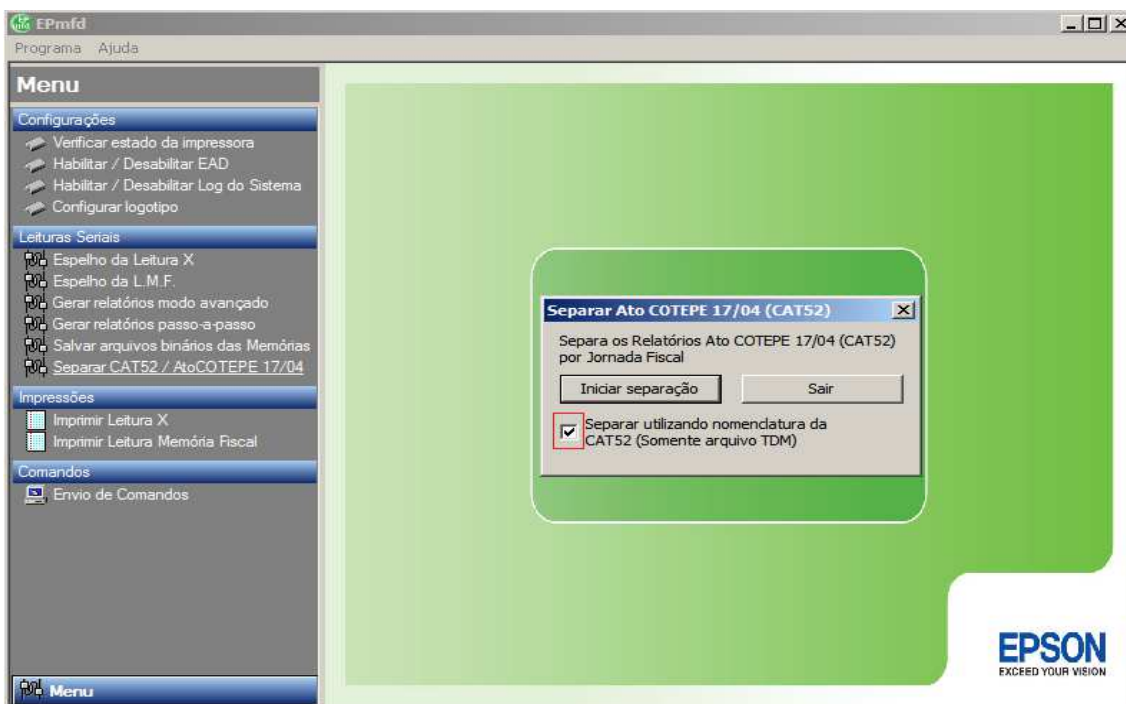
EPmfd

Programa Ajuda

Menu

Configurações
Verificar estado da impressora
Habilitar / Desabilitar EAD
Habilitar / Desabilitar Log do Sistema
Configurar logotipo

Leituras Seriais
Espelho da Leitura X
Espelho da L.M.F.
Gerar relatórios modo avançado
Gerar relatórios passo-a-passo
Salvar arquivos binários das Memórias
Separar CAT52 / AtoCOTEPE 17/04

Impressões
Imprimir Leitura X
Imprimir Leitura Memória Fiscal

Comandos
Envio de Comandos

Menu

Separar Ato COTEPE 17/04 (CAT52)

Separa os Relatórios Ato COTEPE 17/04 (CAT52) por Jornada Fiscal

Iniciar separação

Sair

Separar utilizando nomenclatura da CAT52 (Somente arquivo TDM)

EPSON
EXCEED YOUR VISION